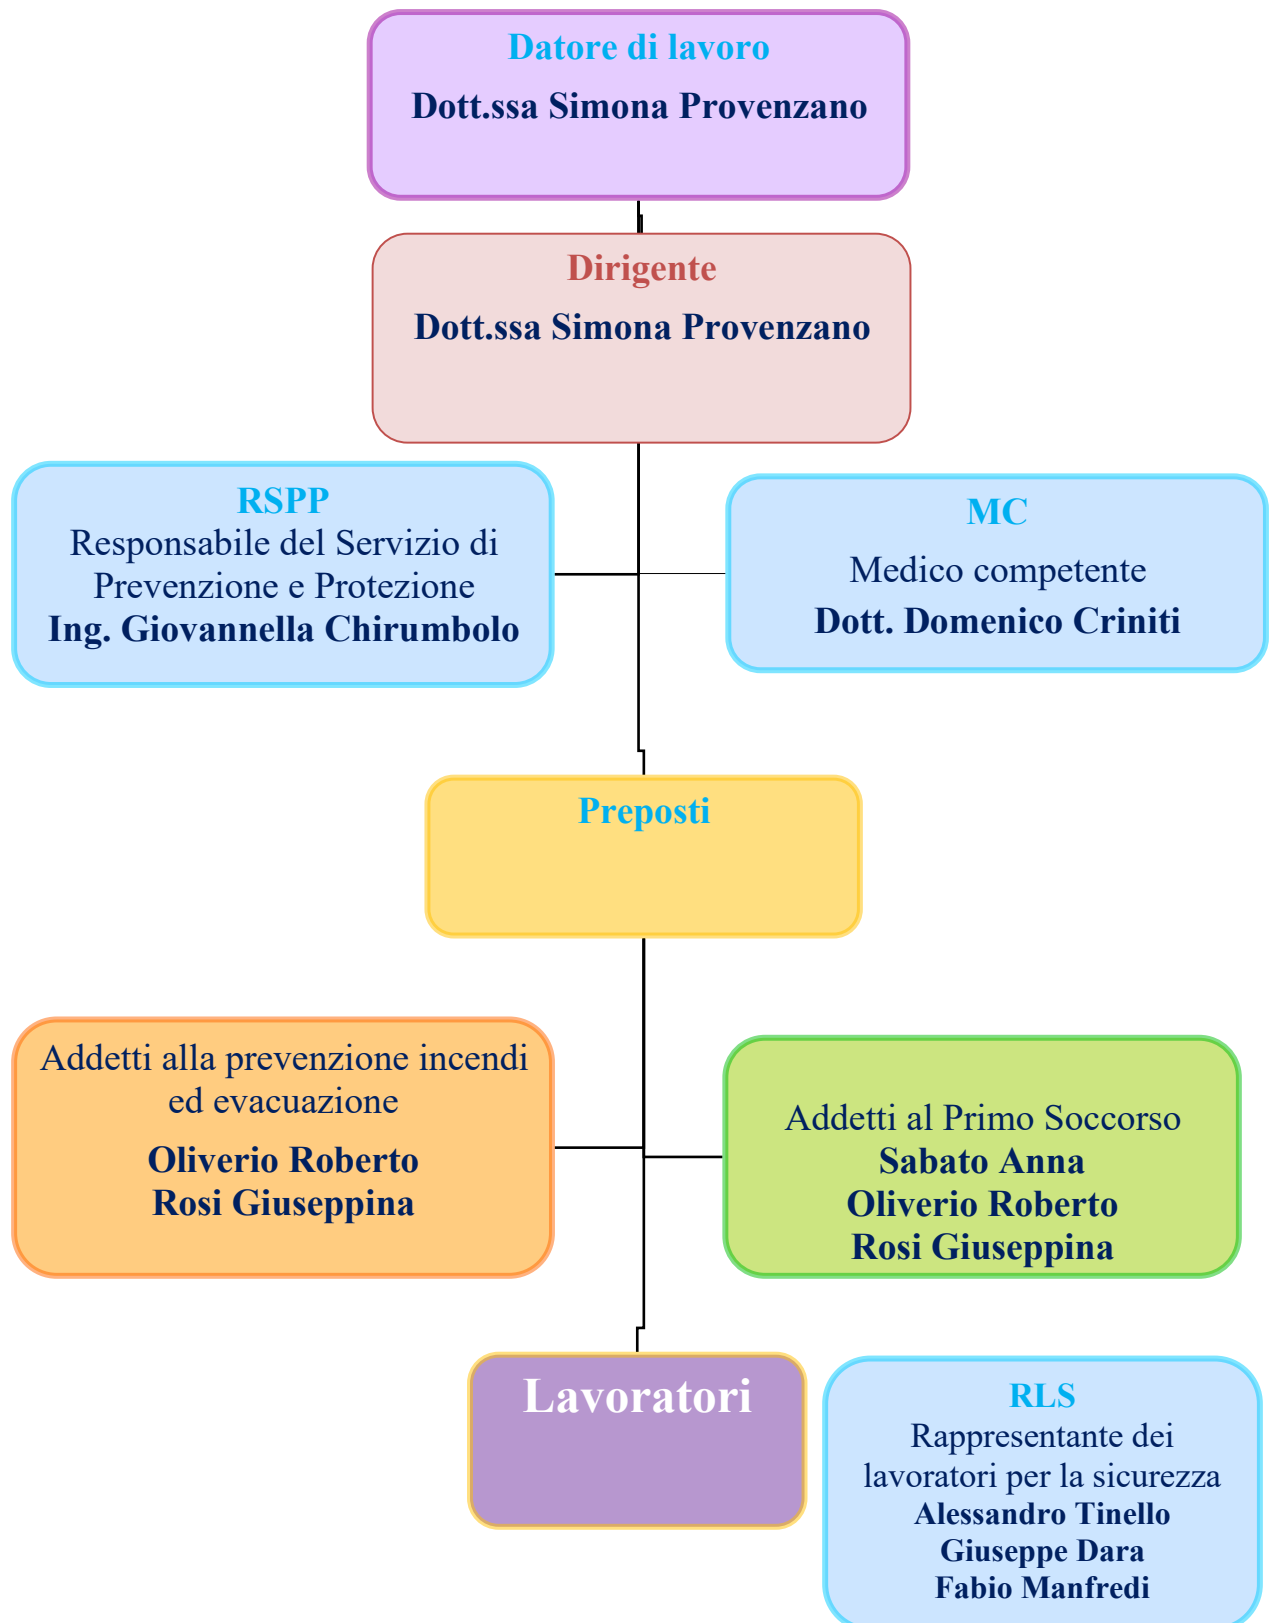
Datore di lavoro

Dott.ssa Simona Provenzano

Dirigente

Dott.ssa Simona Provenzano

RSPP
Responsabile del Servizio di Prevenzione e Protezione
Ing. Giovannella Chirumbolo

MC
Medico competente
Dott. Domenico Criniti

Preposti

Addetti alla prevenzione incendi ed evacuazione
Oliverio Roberto
Rosi Giuseppina

Addetti al Primo Soccorso
Sabato Anna
Oliverio Roberto
Rosi Giuseppina

Lavoratori

RLS
Rappresentante dei lavoratori per la sicurezza
Alessandro Tinello
Giuseppe Dara
Fabio Manfredi